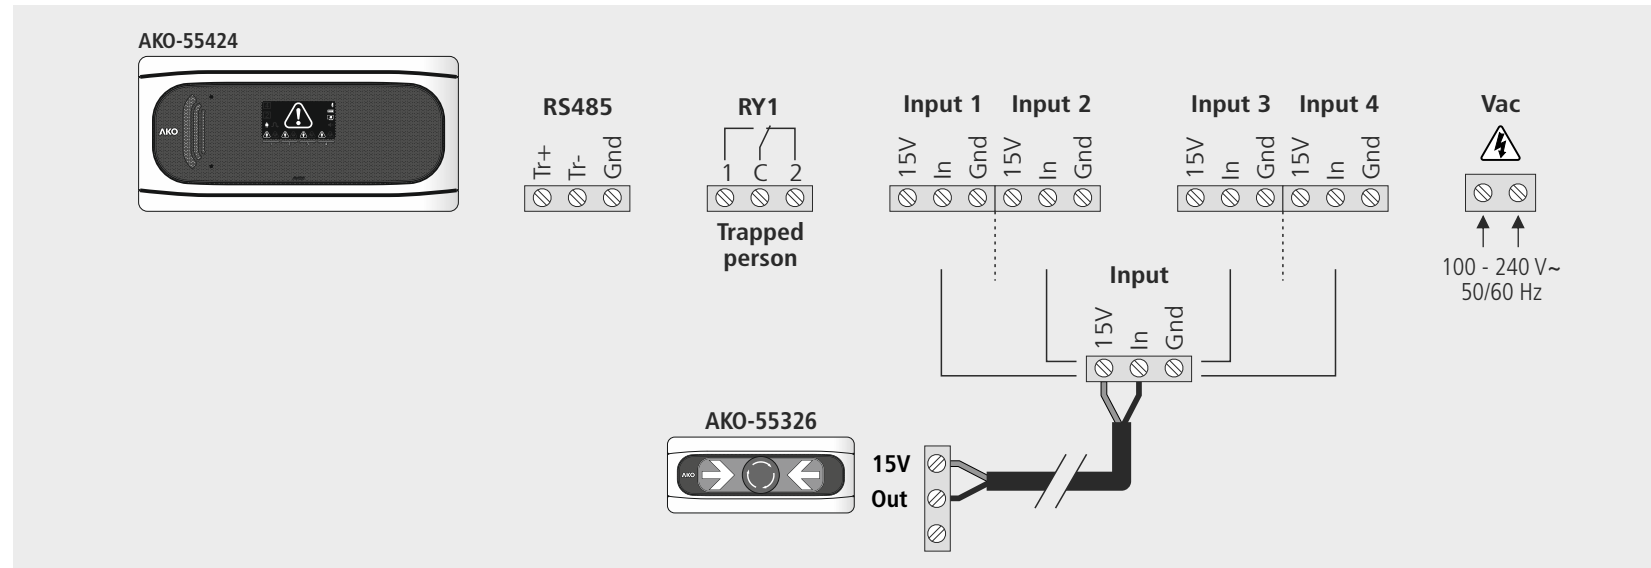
AKO-55424

AKO

RS485

Tr+ Tr- Gnd

RY1

1 C 2

Trapped person

Input 1 Input 2

15V In Gnd 15V In Gnd

Input 3 Input 4

15V In Gnd 15V In Gnd

Vac

100 - 240 V~ 50/60 Hz

Input

15V In Gnd

AKO-55326

AKO

15V

Out